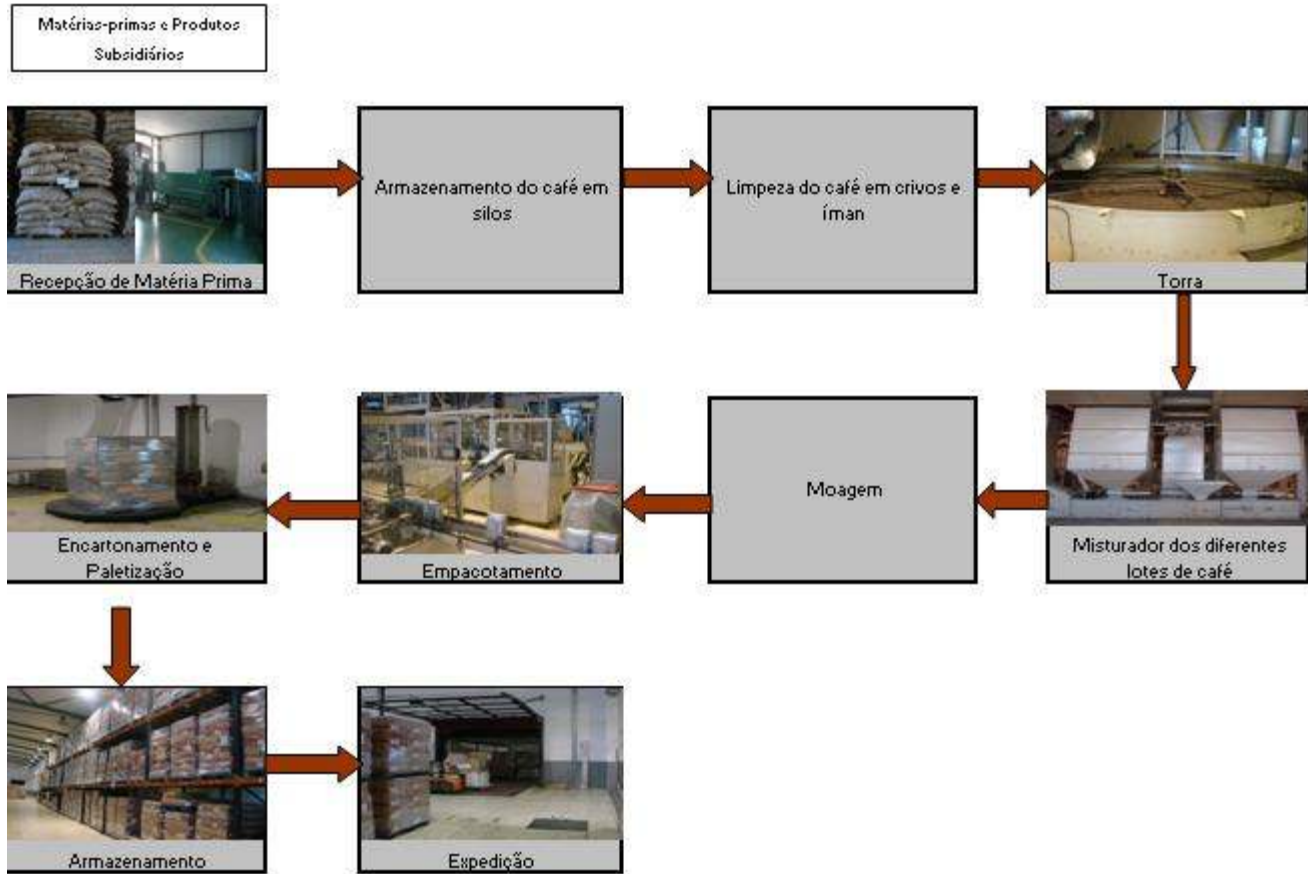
Matérias-primas e Produtos Subsidiários

Recepção de Matéria Prima

Armazenamento do café em silos

Limpeza do café em crivos e íman

Torra

Misturador dos diferentes lotes de café

Moagem

Empacotamento

Encartonamento e Paletização

Armazenamento

Expedição